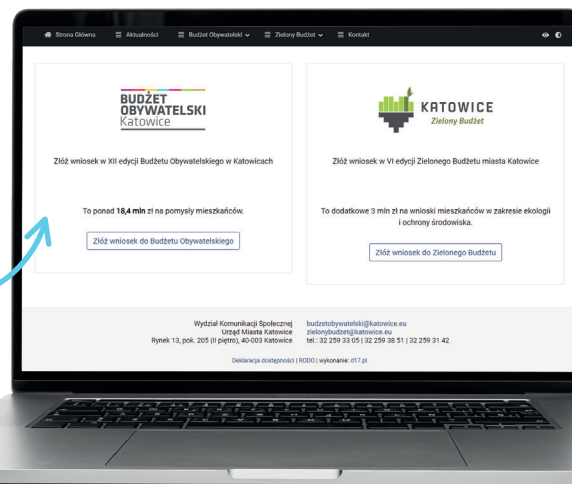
Strona Główna   Aktualności   Budżet Obywatelski   Zielony Budżet   Kontakt

BUDŻET OBYWATELSKI Katowice

Złóż wniosek w XII edycji Budżetu Obywatelskiego w Katowicach

To ponad **18,4 mln** zł na pomysły mieszkańców.

Złóż wniosek do Budżetu Obywatelskiego

KATOWICE Zielony Budżet

Złóż wniosek w VI edycji Zielonego Budżetu miasta Katowice

To dodatkowe 3 mln zł na wnioski mieszkańców w zakresie ekologii i ochrony środowiska.

Złóż wniosek do Zielonego Budżetu

Wydział Komunikacji Społecznej
Urząd Miasta Katowice
Rynek 13, pok. 205 (II piętro), 40-003 Katowice

budzetobywatelski@katowice.eu
zielonybudzet@katowice.eu
tel.: 32 259 33 05 | 32 259 38 51 | 32 259 31 42

Deklaracja dostępności | RODO | wykonanie: d17.pl